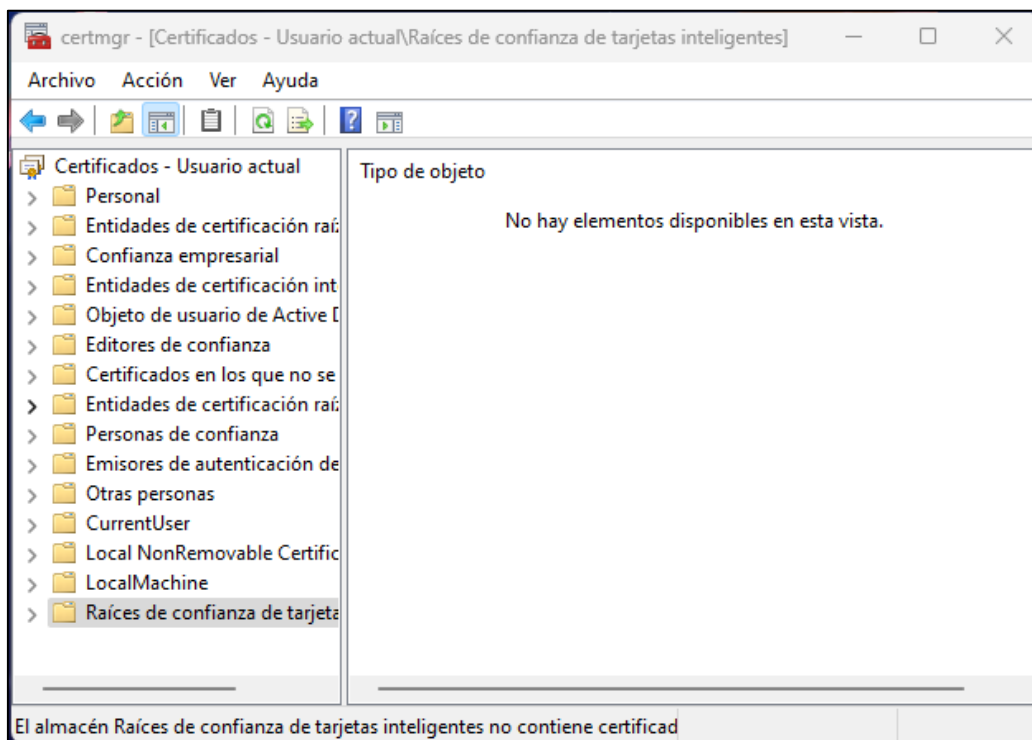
certmgr - [Certificados - Usuario actual\Raíces de confianza de tarjetas inteligentes]

Archivo Acción Ver Ayuda

Certificados - Usuario actual
Personal
Entidades de certificación raíz
Confianza empresarial
Entidades de certificación int
Objeto de usuario de Active D
Editores de confianza
Certificados en los que no se
Entidades de certificación raíz
Personas de confianza
Emisores de autenticación de
Otras personas
CurrentUser
Local NonRemovable Certific
LocalMachine
Raíces de confianza de tarjeta

Tipo de objeto

No hay elementos disponibles en esta vista.

El almacén Raíces de confianza de tarjetas inteligentes no contiene certificad